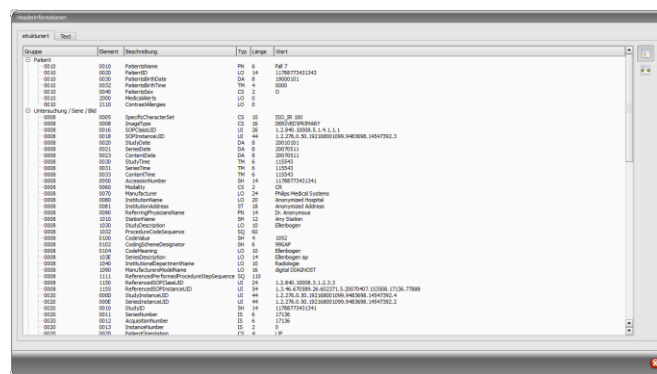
Headerinformationen

strukturiert | Text

| Gruppe | Element | Beschreibung | Typ | Länge | Wert |
|---|---|---|---|---|---|
| Patient | | | | | |
| 0010 | 0010 | PatientsName | PN | 6 | Fall 7 |
| 0010 | 0020 | PatientID | LO | 14 | 11788773431343 |
| 0010 | 0030 | PatientsBirthDate | DA | 8 | 19000101 |
| 0010 | 0032 | PatientsBirthTime | TM | 4 | 0000 |
| 0010 | 0040 | PatientsSex | CS | 2 | O |
| 0010 | 2000 | MedicalAlerts | LO | 0 | |
| 0010 | 2110 | ContrastAllergies | LO | 0 | |
| Untersuchung / Serie / Bild | | | | | |
| 0008 | 0005 | SpecificCharacterSet | CS | 10 | ISO_IR 100 |
| 0008 | 0008 | ImageType | CS | 16 | DERIVED\PRIMARY |
| 0008 | 0016 | SOPClassUID | UI | 26 | 1.2.840.10008.5.1.4.1.1.1 |
| 0008 | 0018 | SOPInstanceUID | UI | 44 | 1.2.276.0.50.19216800.1099.9483698.14547392.3 |
| 0008 | 0020 | StudyDate | DA | 8 | 20010101 |
| 0008 | 0021 | SeriesDate | DA | 8 | 20070511 |
| 0008 | 0023 | ContentDate | DA | 8 | 20070511 |
| 0008 | 0030 | StudyTime | TM | 6 | 115543 |
| 0008 | 0031 | SeriesTime | TM | 6 | 115543 |
| 0008 | 0033 | ContentTime | TM | 6 | 115543 |
| 0008 | 0050 | AccessionNumber | SH | 14 | 11788773431341 |
| 0008 | 0060 | Modality | CS | 2 | CR |
| 0008 | 0070 | Manufacturer | LO | 24 | Philips Medical Systems |
| 0008 | 0080 | InstitutionName | LO | 20 | Anonymized Hospital |
| 0008 | 0081 | InstitutionAddress | ST | 18 | Anonymized Address |
| 0008 | 0090 | ReferringPhysiciansName | PN | 14 | Dr. Anonymous |
| 0008 | 1010 | StationName | SH | 12 | Any Station |
| 0008 | 1030 | StudyDescription | LO | 10 | Ellenbogen |
| 0008 | 1032 | ProcedureCodeSequence | SQ | 60 | |
| 0008 | 0100 | CodeValue | SH | 4 | 1032 |
| 0008 | 0102 | CodingSchemeDesignator | SH | 6 | 99GAP |
| 0008 | 0104 | CodeMeaning | LO | 10 | Ellenbogen |
| 0008 | 103E | SeriesDescription | LO | 14 | Ellenbogen ap |
| 0008 | 1040 | InstitutionalDepartmentName | LO | 10 | Radiologie |
| 0008 | 1090 | ManufacturersModelName | LO | 16 | digital DIAGNOST |
| 0008 | 1111 | ReferencedPerformedProcedureStepSequence | SQ | 110 | |
| 0008 | 1150 | ReferencedSOPClassUID | UI | 24 | 1.2.840.10008.3.1.2.3.3 |
| 0008 | 1155 | ReferencedSOPInstanceUID | UI | 54 | 1.3.46.670589.26.602271.5.20070407.153508.17136.77888 |
| 0020 | 000D | StudyInstanceUID | UI | 44 | 1.2.276.0.50.19216800.1099.9483698.14547392.4 |
| 0020 | 000E | SeriesInstanceUID | UI | 44 | 1.2.276.0.50.19216800.1099.9483698.14547392.2 |
| 0020 | 0010 | StudyID | SH | 14 | 11788773431341 |
| 0020 | 0011 | SeriesNumber | IS | 6 | 17136 |
| 0020 | 0012 | AcquisitionNumber | IS | 6 | 17136 |
| 0020 | 0013 | InstanceNumber | IS | 2 | 0 |
| 0020 | 0020 | PatientOrientation | CS | 4 | L\F |